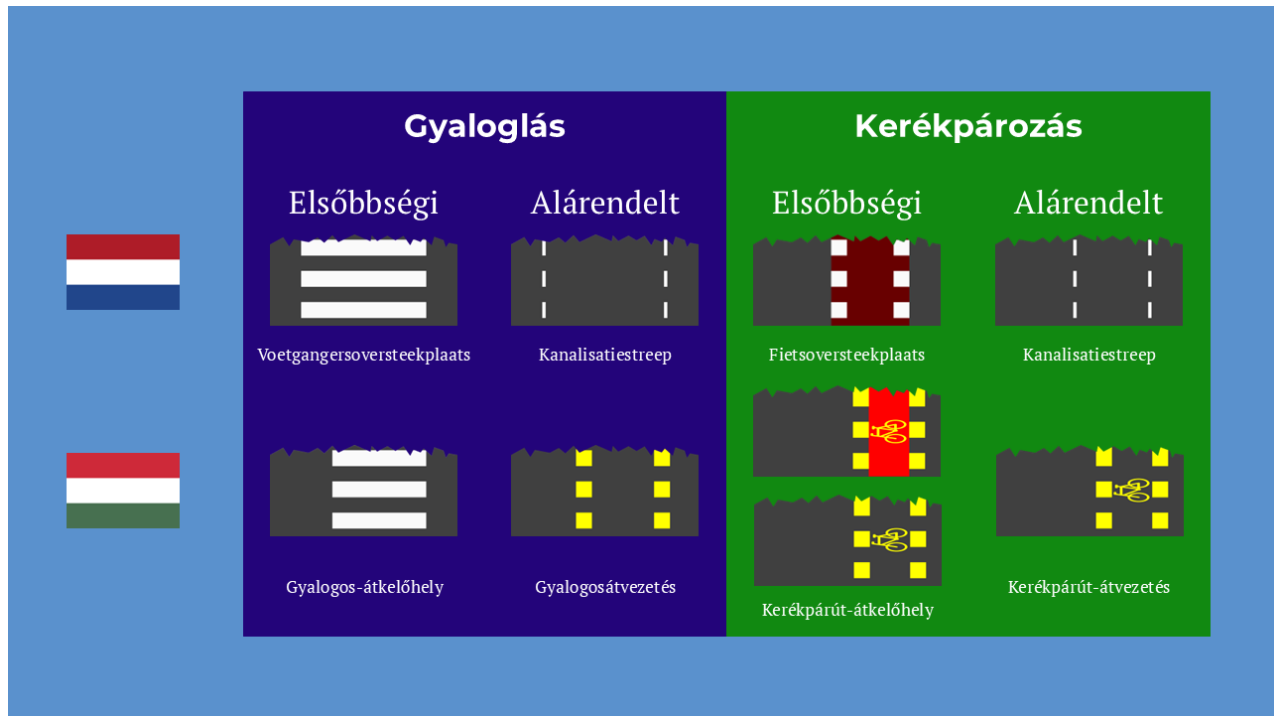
Gyaloglás

Elsőbbségi

Alárendelt

Voetgangersoversteekplaats

Kanalisatiestreep

Gyalogos-átkelőhely

Gyalogosátvezetés

Kerékpározás

Elsőbbségi

Alárendelt

Fietsoversteekplaats

Kanalisatiestreep

Kerékpárút-átkelőhely

Kerékpárút-átvezetés